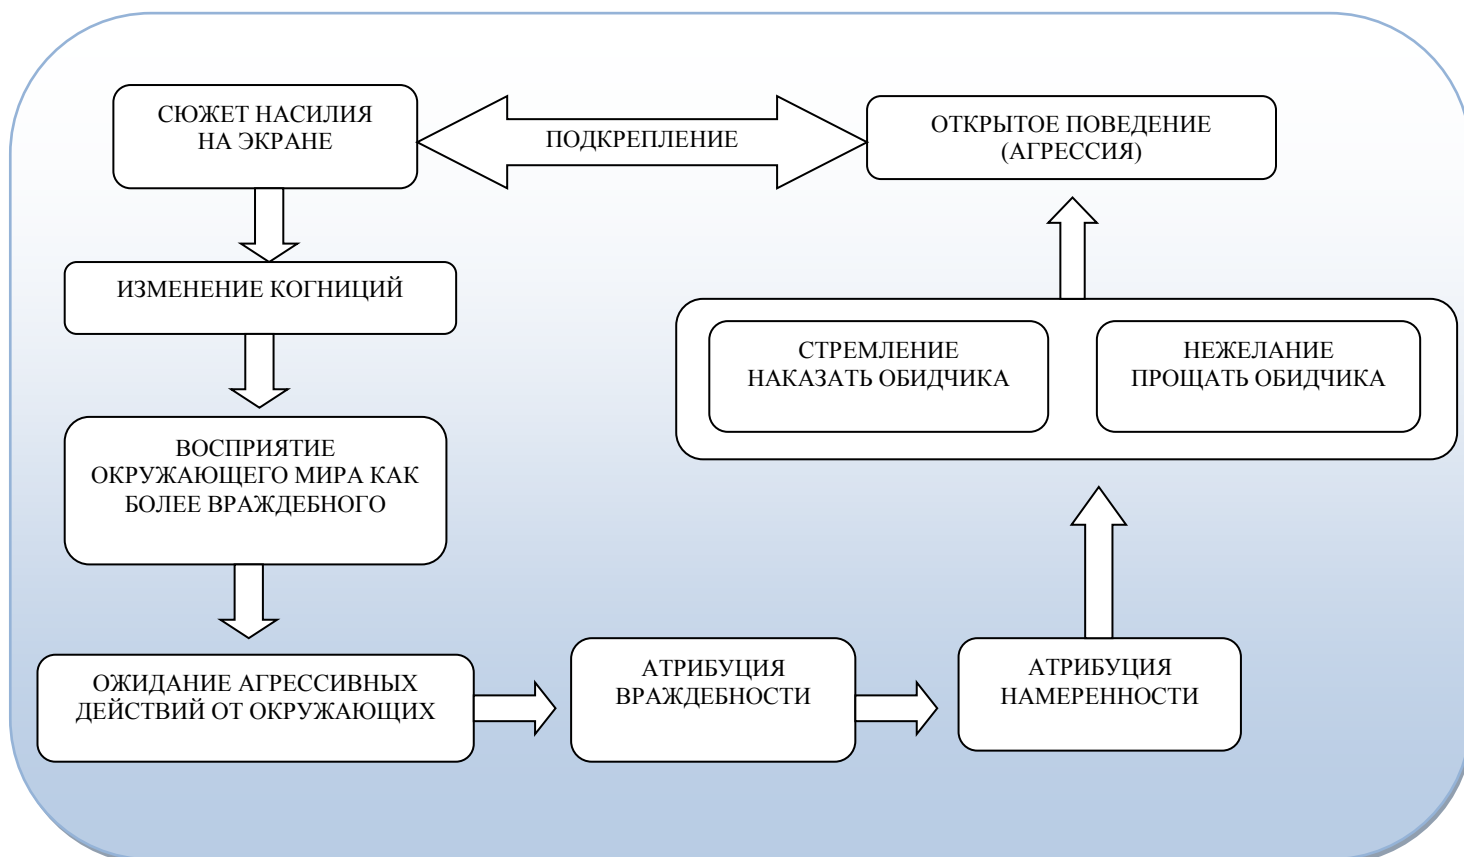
СЮЖЕТ НАСИЛИЯ НА ЭКРАНЕ

ПОДКРЕПЛЕНИЕ

ОТКРЫТОЕ ПОВЕДЕНИЕ (АГРЕССИЯ)

ИЗМЕНЕНИЕ КОГНИЦИЙ

СТРЕМЛЕНИЕ НАКАЗАТЬ ОБИДЧИКА

НЕЖЕЛАНИЕ ПРОЩАТЬ ОБИДЧИКА

ВОСПРИЯТИЕ ОКРУЖАЮЩЕГО МИРА КАК БОЛЕЕ ВРАЖДЕБНОГО

ОЖИДАНИЕ АГРЕССИВНЫХ ДЕЙСТВИЙ ОТ ОКРУЖАЮЩИХ

АТРИБУЦИЯ ВРАЖДЕБНОСТИ

АТРИБУЦИЯ НАМЕРЕННОСТИ